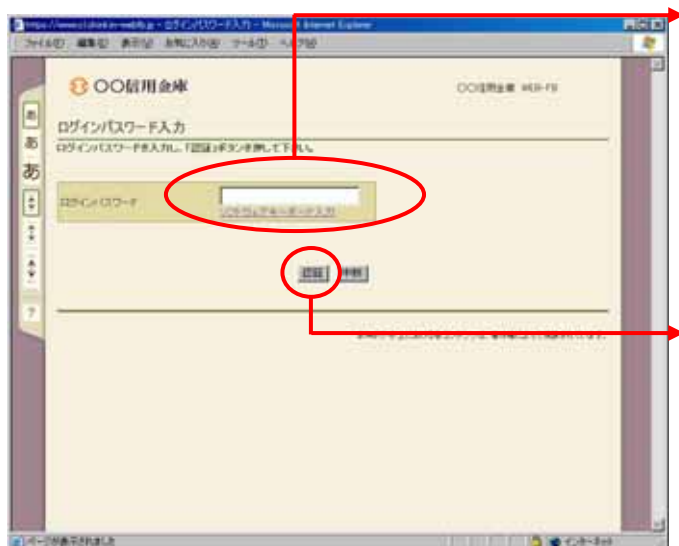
https://www.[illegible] - ログインパスワード入力 - Microsoft Internet Explorer
ファイル(F) 編集(E) 表示(V) お気に入り(A) ツール(T) ヘルプ(H)

〇〇信用金庫
〇〇信用金庫 WEB-FB

ログインパスワード入力
ログインパスワードを入力し、「認証」ボタンを押して下さい。

ログインパスワード
ソフトウェアキーボードで入力

認証 中断

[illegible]

ページが表示されました
インターネット